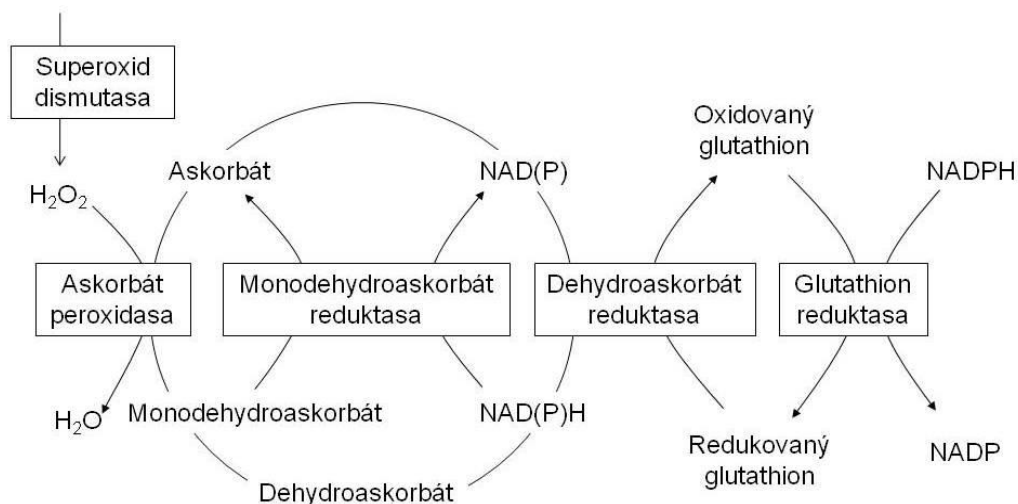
Superoxid dismutasa

$H_2O_2$

Askorbát

NAD(P)

Oxidovaný glutathion

NADPH

Askorbát peroxidasa

Monodehydroaskorbát reduktasa

Dehydroaskorbát reduktasa

Glutathion reduktasa

$H_2O$

Monodehydroaskorbát

NAD(P)H

Redukovaný glutathion

NADP

Dehydroaskorbát